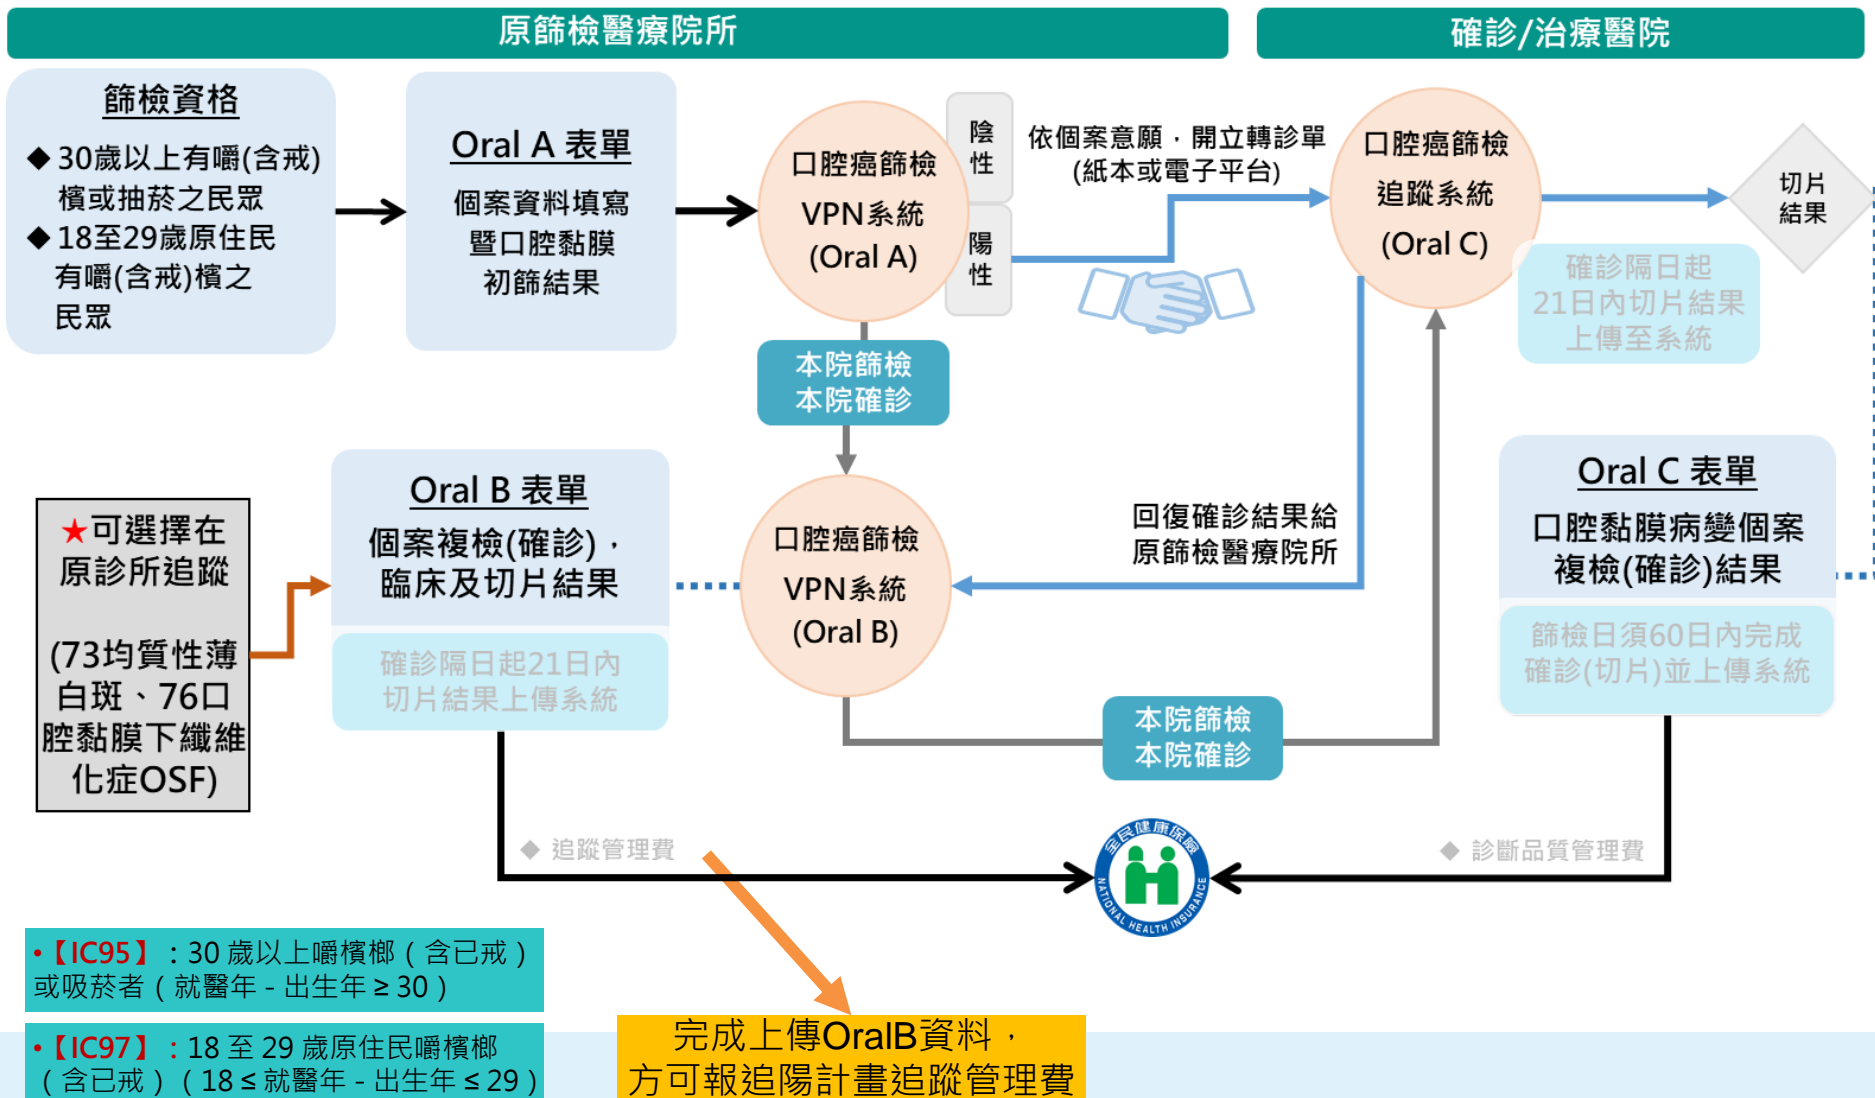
原篩檢醫療院所

確診/治療醫院

篩檢資格

◆30歲以上有嚼(含戒)檳或抽菸之民眾

◆18至29歲原住民有嚼(含戒)檳之民眾

Oral A 表單

個案資料填寫暨口腔黏膜初篩結果

口腔癌篩檢 VPN系統 (Oral A)

陰性

陽性

依個案意願，開立轉診單 (紙本或電子平台)

口腔癌篩檢 追蹤系統 (Oral C)

切片結果

確診隔日起21日內切片結果上傳至系統

本院篩檢 本院確診

★可選擇在原診所追蹤

(73均質性薄白斑、76口腔黏膜下纖維化症OSF)

Oral B 表單

個案複檢(確診)，臨床及切片結果

確診隔日起21日內切片結果上傳系統

口腔癌篩檢 VPN系統 (Oral B)

回復確診結果給原篩檢醫療院所

Oral C 表單

口腔黏膜病變個案複檢(確診)結果

篩檢日須60日內完成確診(切片)並上傳系統

本院篩檢 本院確診

◆ 追蹤管理費

◆ 診斷品質管理費

全民健康保險 NATIONAL HEALTH INSURANCE

•【IC95】：30 歲以上嚼檳榔（含已戒）或吸菸者（就醫年 - 出生年 ≥ 30）

•【IC97】：18 至 29 歲原住民嚼檳榔（含已戒）（18 ≤ 就醫年 - 出生年 ≤ 29）

完成上傳OralB資料，方可報追陽計畫追蹤管理費